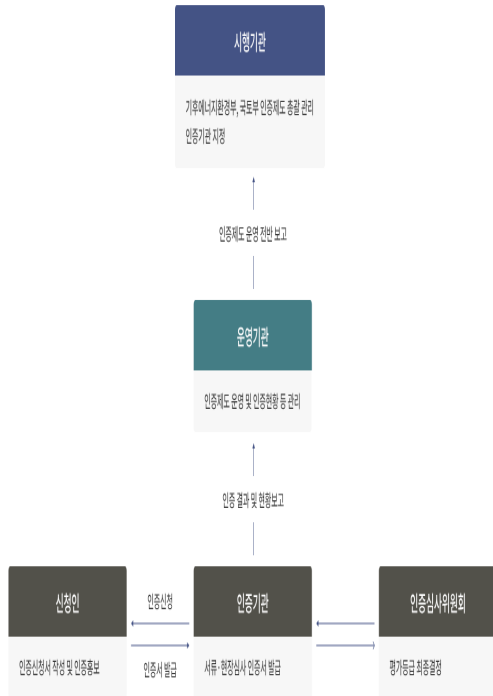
시행기관

기후에너지환경부, 국토부 인증제도 총괄 관리
인증기관 지정

인증제도 운영 전반 보고

운영기관

인증제도 운영 및 인증현황 등 관리

인증 결과 및 현황보고

신청인

인증신청서 작성 및 인증홍보

인증신청

인증서 발급

인증기관

서류·현장심사 인증서 발급

인증심사위원회

평가등급 최종결정